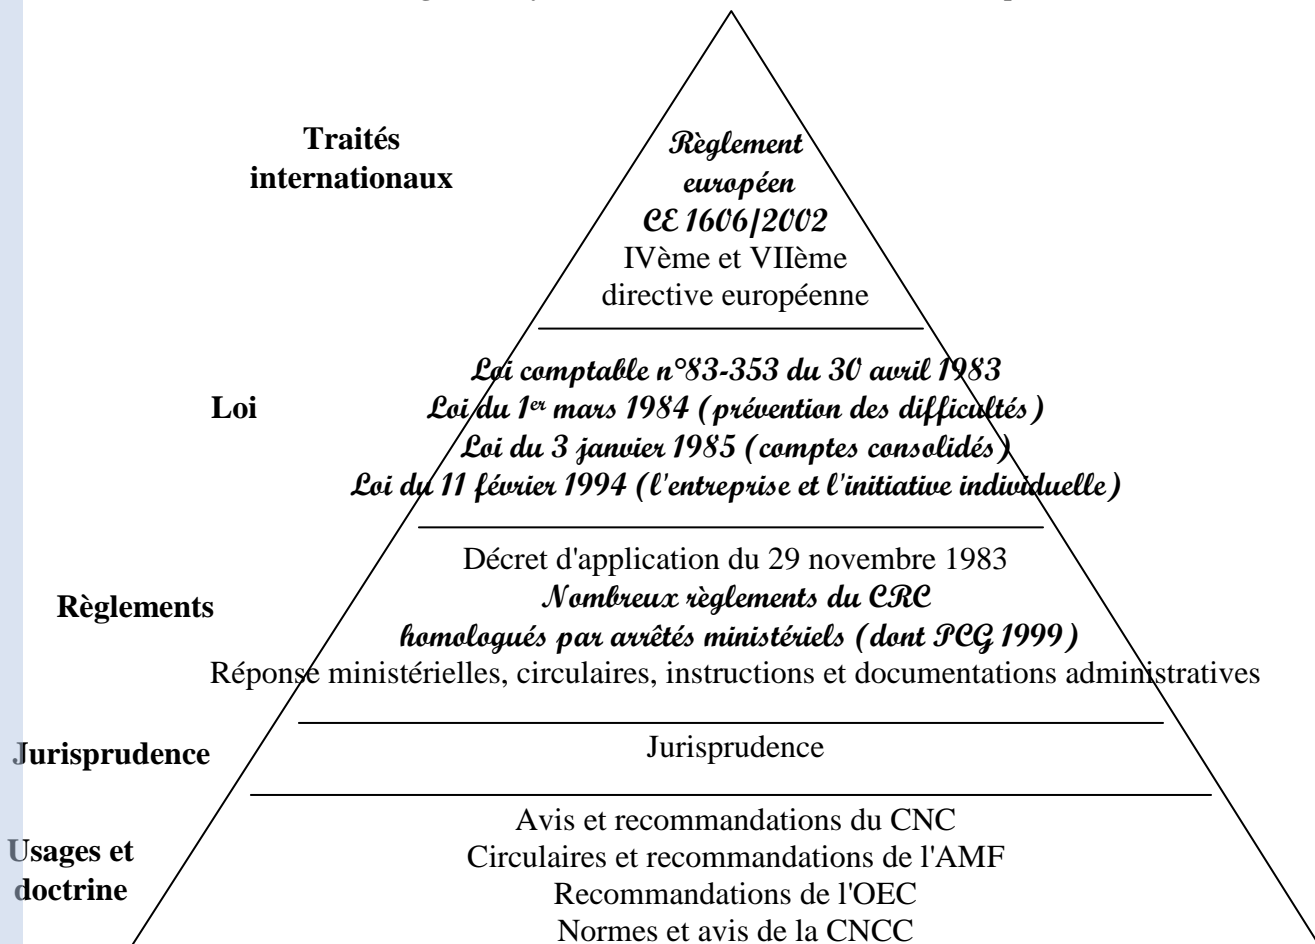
Traités internationaux

Règlement européen
CE 1606/2002
IVème et VIIème directive européenne

Loi

Loi comptable n°83-353 du 30 avril 1983
Loi du 1$^{er}$ mars 1984 (prévention des difficultés)
Loi du 3 janvier 1985 (comptes consolidés)
Loi du 11 février 1994 (l'entreprise et l'initiative individuelle)

Règlements

Décret d'application du 29 novembre 1983
Nombreux règlements du CRC homologués par arrêtés ministériels (dont PCG 1999)
Réponse ministérielles, circulaires, instructions et documentations administratives

Jurisprudence

Jurisprudence

Usages et doctrine

Avis et recommandations du CNC
Circulaires et recommandations de l'AMF
Recommandations de l'OEC
Normes et avis de la CNCC